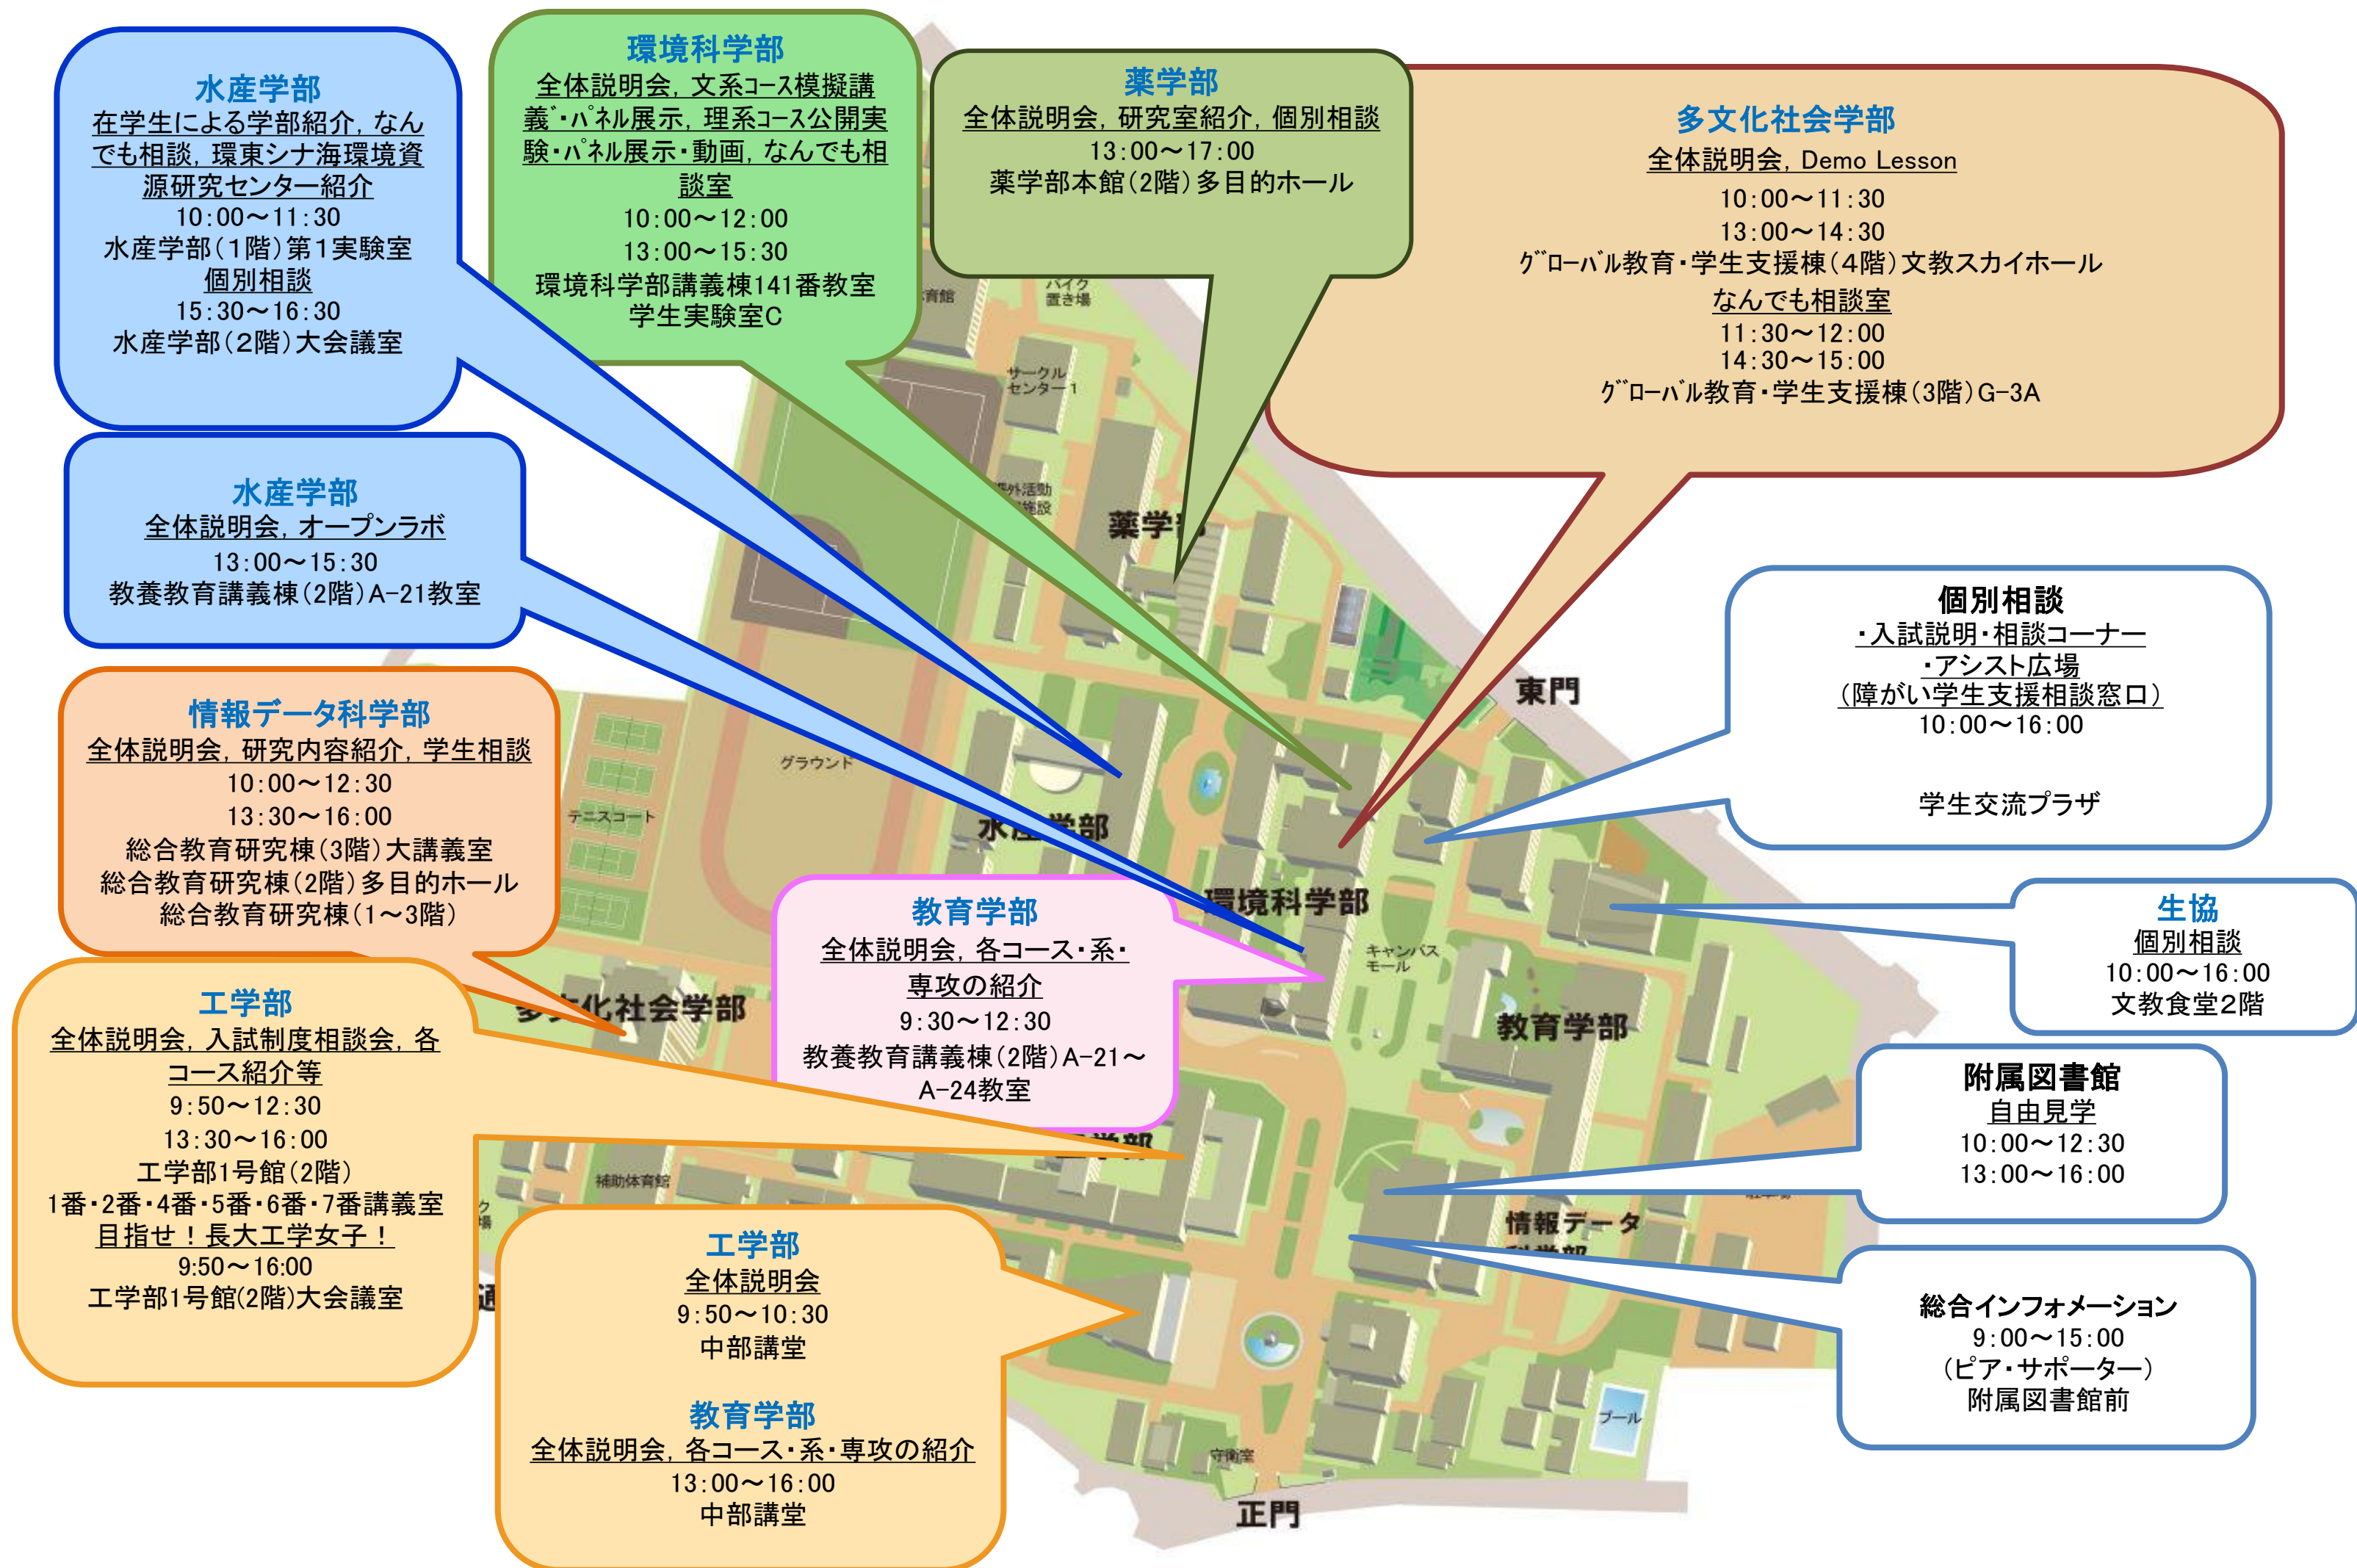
水産学部
在学生による学部紹介，なんでも相談，環東シナ海環境資源研究センター紹介
10:00～11:30
水産学部（1階）第1実験室
個別相談
15:30～16:30
水産学部（2階）大会議室

環境科学部
全体説明会，文系コース模擬講義・パネル展示，理系コース公開実験・パネル展示・動画，なんでも相談室
10:00～12:00
13:00～15:30
環境科学部講義棟141番教室
学生実験室C

薬学部
全体説明会，研究室紹介，個別相談
13:00～17:00
薬学部本館（2階）多目的ホール

多文化社会学部
全体説明会，Demo Lesson
10:00～11:30
13:00～14:30
グローバル教育・学生支援棟（4階）文教スカイホール
なんでも相談室
11:30～12:00
14:30～15:00
グローバル教育・学生支援棟（3階）G-3A

水産学部
全体説明会，オープンラボ
13:00～15:30
教養教育講義棟（2階）A-21教室

情報データ科学部
全体説明会，研究内容紹介，学生相談
10:00～12:30
13:30～16:00
総合教育研究棟（3階）大講義室
総合教育研究棟（2階）多目的ホール
総合教育研究棟（1～3階）

個別相談
・入試説明・相談コーナー
・アシスト広場
（障がい学生支援相談窓口）
10:00～16:00
学生交流プラザ

生協
個別相談
10:00～16:00
文教食堂2階

教育学部
全体説明会，各コース・系・専攻の紹介
9:30～12:30
教養教育講義棟（2階）A-21～A-24教室

工学部
全体説明会，入試制度相談会，各コース紹介等
9:50～12:30
13:30～16:00
工学部1号館（2階）
1番・2番・4番・5番・6番・7番講義室
目指せ！長大工学女子！
9:50～16:00
工学部1号館（2階）大会議室

附属図書館
自由見学
10:00～12:30
13:00～16:00

工学部
全体説明会
9:50～10:30
中部講堂

教育学部
全体説明会，各コース・系・専攻の紹介
13:00～16:00
中部講堂

総合インフォメーション
9:00～15:00
（ピア・サポーター）
附属図書館前

薬学部
東門
水産学部
環境科学部
キャンパスモール
教育学部
多文化社会学部
情報データ科学部
グラウンド
テニスコート
サークルセンター1
バイク置き場
課外活動施設
補助体育館
プール
守衛室
正門